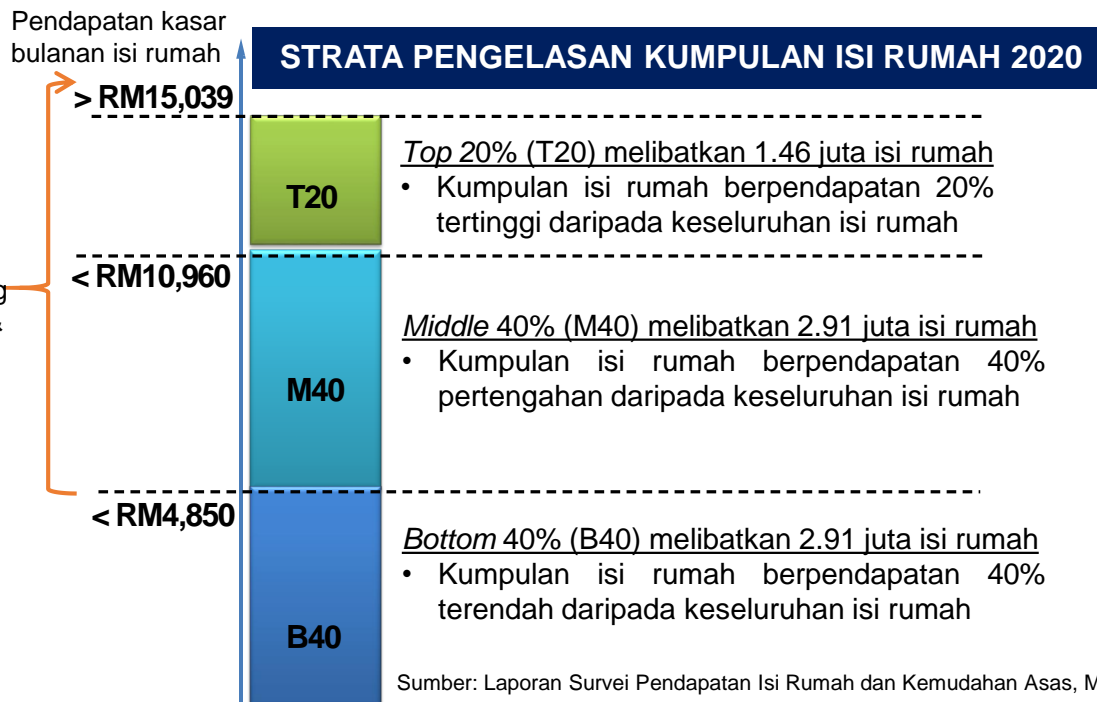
Pendapatan kasar bulanan isi rumah

STRATA PENGELASAN KUMPULAN ISI RUMAH 2020

> RM15,039

T20

*Top* 20% (T20) melibatkan 1.46 juta isi rumah
• Kumpulan isi rumah berpendapatan 20% tertinggi daripada keseluruhan isi rumah

< RM10,960

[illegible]

M40

*Middle* 40% (M40) melibatkan 2.91 juta isi rumah
• Kumpulan isi rumah berpendapatan 40% pertengahan daripada keseluruhan isi rumah

< RM4,850

B40

*Bottom* 40% (B40) melibatkan 2.91 juta isi rumah
• Kumpulan isi rumah berpendapatan 40% terendah daripada keseluruhan isi rumah

Sumber: Laporan Survei Pendapatan Isi Rumah dan Kemudahan Asas, M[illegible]